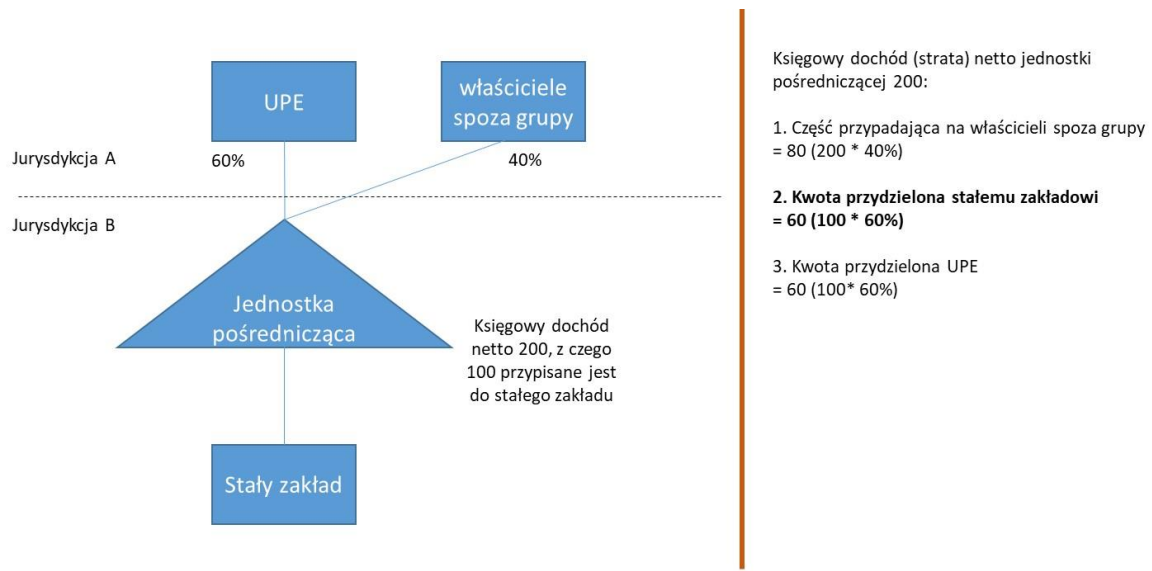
UPE

właściciele spoza grupy

Jurysdykcja A

60%

40%

Jurysdykcja B

Jednostka pośrednicząca

Księgowy dochód netto 200, z czego 100 przypisane jest do stałego zakładu

Stały zakład

Księgowy dochód (strata) netto jednostki pośredniczącej 200:

1. Część przypadająca na właścicieli spoza grupy = 80 (200 * 40%)

**2. Kwota przydzielona stałemu zakładowi = 60 (100 * 60%)**

3. Kwota przydzielona UPE = 60 (100* 60%)